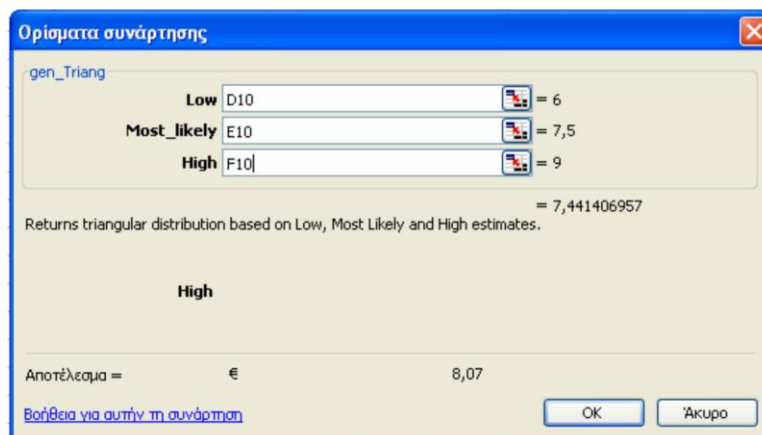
Ορίσματα συνάρτησης

gen_Triang

Low D10 = 6

Most_likely E10 = 7,5

High F10 = 9

= 7,441406957

Returns triangular distribution based on Low, Most Likely and High estimates.

High

Αποτέλεσμα = € 8,07

Βοήθεια για αυτήν τη συνάρτηση

OK

Άκυρο